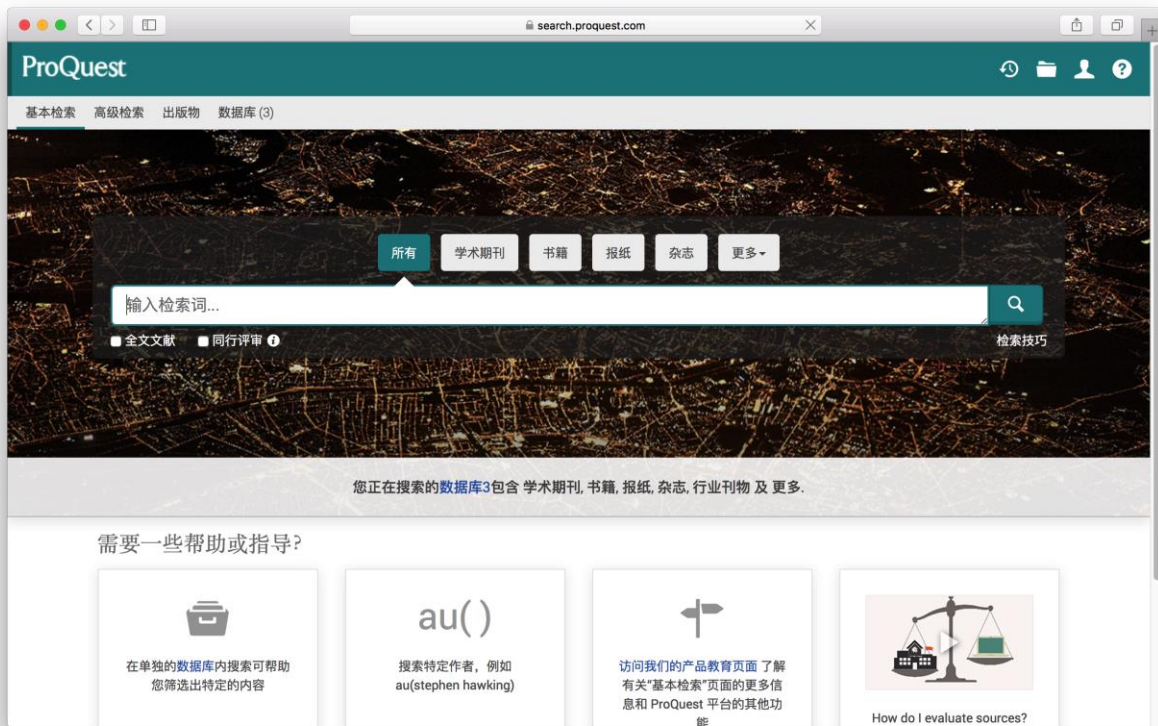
search.proquest.com

ProQuest

基本检索 高级检索 出版物 数据库 (3)

所有 学术期刊 书籍 报纸 杂志 更多▾

输入检索词...

全文文献 同行评审

检索技巧

您正在搜索的数据库3包含 学术期刊, 书籍, 报纸, 杂志, 行业刊物 及 更多.

需要一些帮助或指导?

在单独的数据库内搜索可帮助您筛选出特定的内容

au( )

搜索特定作者，例如 au(stephen hawking)

访问我们的产品教育页面 了解有关"基本检索"页面的更多信息和 ProQuest 平台的其他功能

How do I evaluate sources?